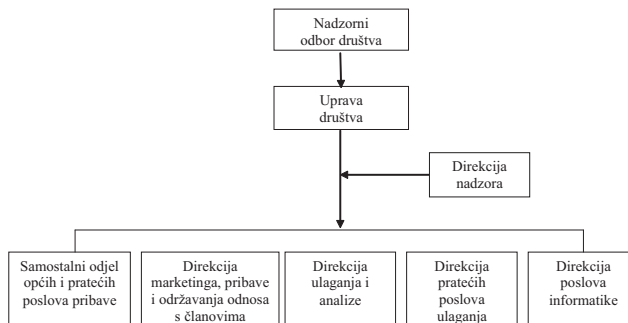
Nadzorni odbor društva

Uprava društva

Direkcija nadzora

Samostalni odjel općih i pratećih poslova pribave

Direkcija marketinga, pribave i održavanja odnosa s članovima

Direkcija ulaganja i analize

Direkcija pratećih poslova ulaganja

Direkcija poslova informatike